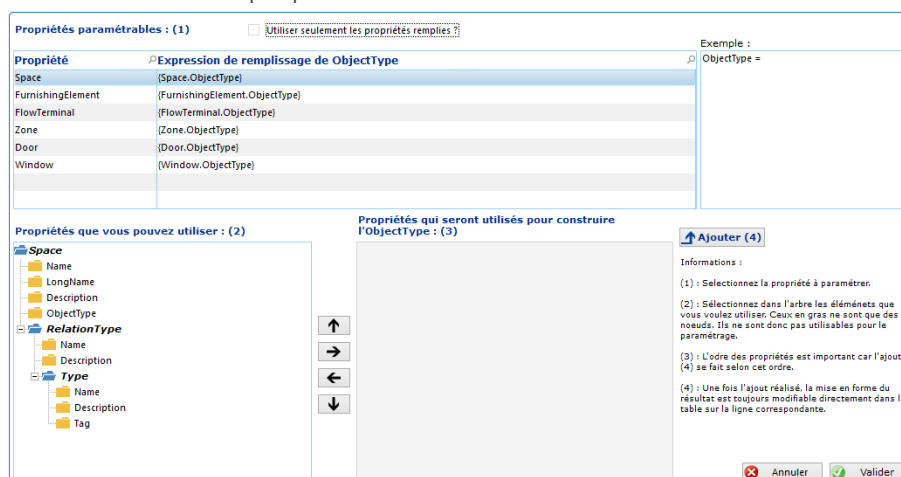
Propriétés paramétrables : (1)

Utiliser seulement les propriétés remplies ?

| Propriété | Expression de remplissage de ObjectType |
|---|---|
| Space | {Space.ObjectType} |
| FurnishingElement | {FurnishingElement.ObjectType} |
| FlowTerminal | {FlowTerminal.ObjectType} |
| Zone | {Zone.ObjectType} |
| Door | {Door.ObjectType} |
| Window | {Window.ObjectType} |

Exemple :

ObjectType =

Propriétés que vous pouvez utiliser : (2)

Space
Name
LongName
Description
ObjectType
RelationType
Name
Description
Type
Name
Description
Tag

Propriétés qui seront utilisés pour construire l'ObjectType : (3)

Ajouter (4)

Informations :

(1) : Selectionnez la propriété à paramétrer.

(2) : Sélectionnez dans l'arbre les éléménets que vous voulez utiliser. Ceux en gras ne sont que des noeuds. Ils ne sont donc pas utilisables pour le paramétrage.

(3) : L'odre des propriétés est important car l'ajout (4) se fait selon cet ordre.

(4) : Une fois l'ajout réalisé, la mise en forme du résultat est toujours modifiable directement dans l table sur la ligne correspondante.

Annuler

Valider